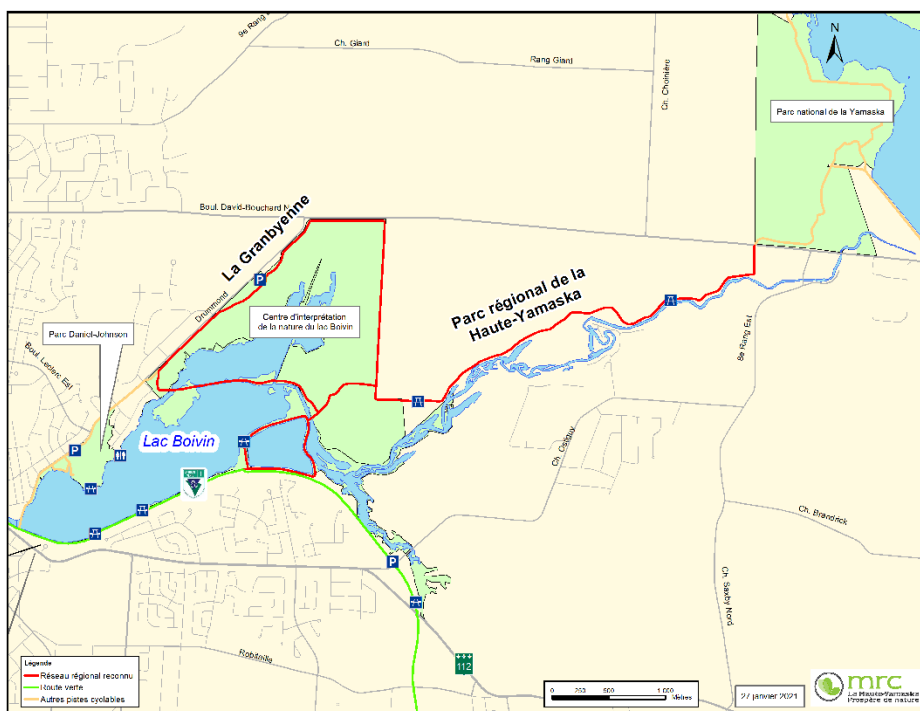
9e Rang

Ch. Giard

Rang Giard

Ch. Cholnière

N

Parc national de la Yamaska

Boul. David-Bouchard N

La Granbyenne

P

Drummond

Centre d'interprétation de la nature du lac Boivin

Parc régional de la Haute-Yamaska

9e Rang Est

Parc Daniel-Johnson

Boul. Leclerc Est

Lac Boivin

P

Ch. Coupy

Ch. Brandrick

P

Ch. Saxby Nord

112

Robinson

Legende
Réseau régional reconnu
Route verte
Autres pistes cyclables

0 250 500 1 000 Mètres

27 janvier 2021

mrc
La Haute-Yamaska
Prospère de nature